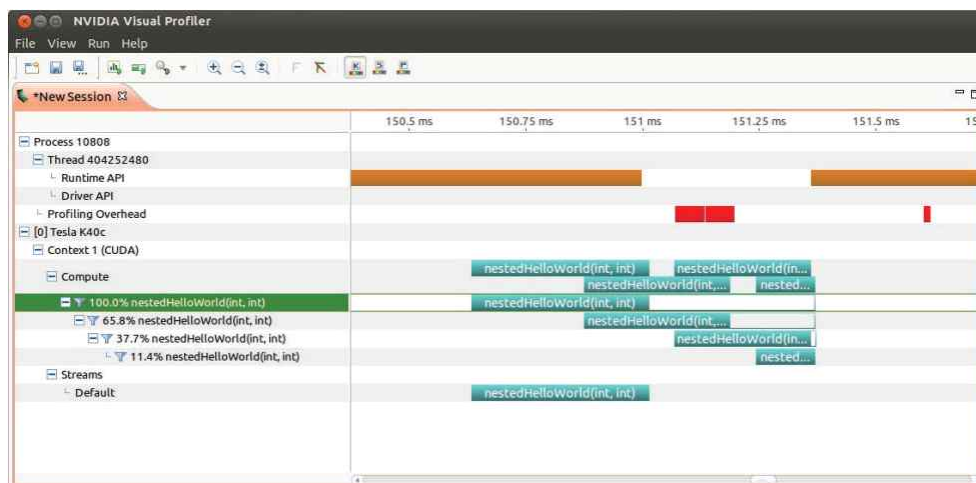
NVIDIA Visual Profiler
File View Run Help
*New Session

150.5 ms
150.75 ms
151 ms
151.25 ms
151.5 ms
15

Process 10808
Thread 404252480
Runtime API
Driver API
Profiling Overhead
[0] Tesla K40c
Context 1 (CUDA)
Compute
nestedHelloWorld(int, int)
nestedHelloWorld(in...
nestedHelloWorld(int,...
nested...
100.0% nestedHelloWorld(int, int)
nestedHelloWorld(int, int)
65.8% nestedHelloWorld(int, int)
nestedHelloWorld(int,...
37.7% nestedHelloWorld(int, int)
nestedHelloWorld(in...
11.4% nestedHelloWorld(int, int)
nested...
Streams
Default
nestedHelloWorld(int, int)